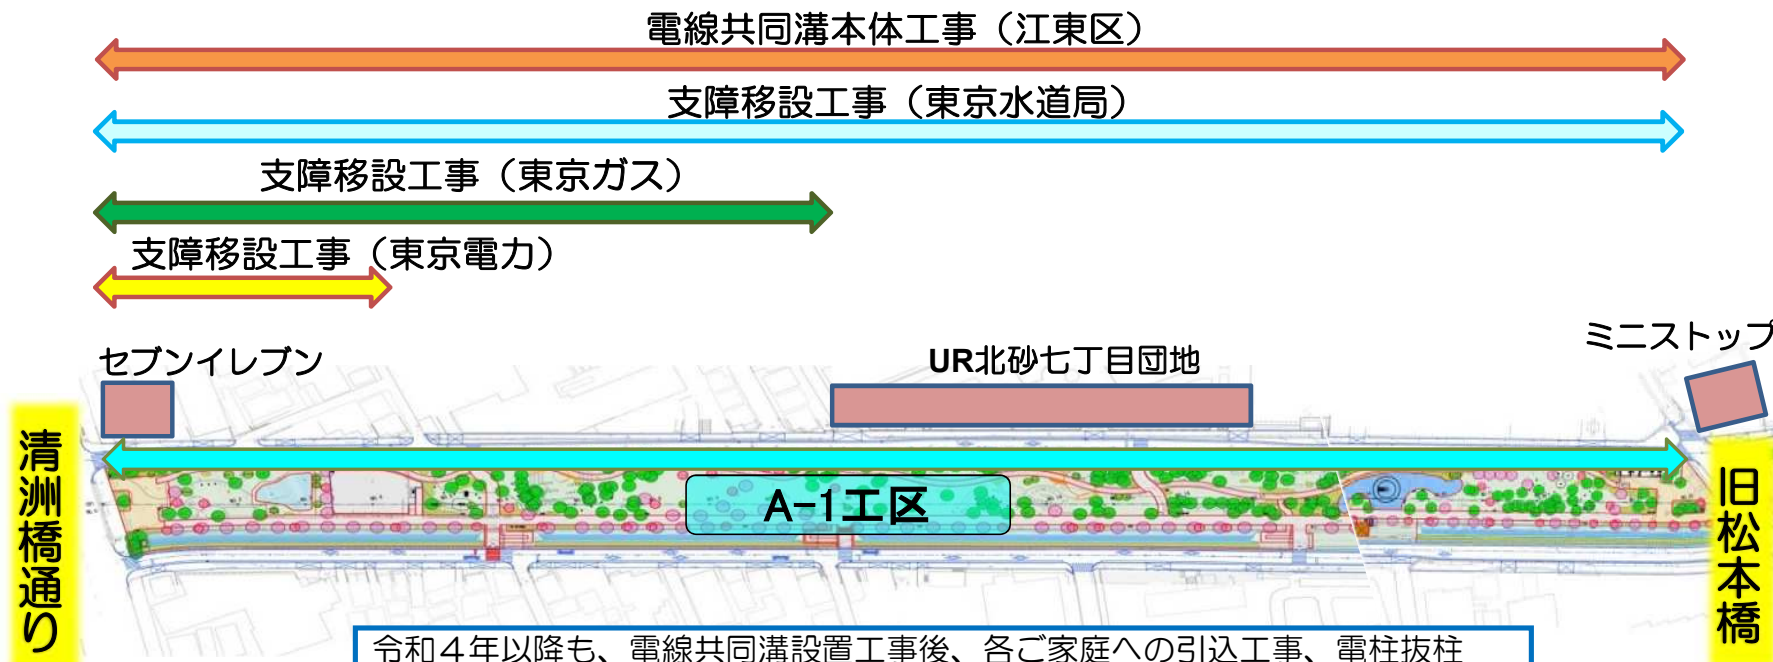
電線共同溝本体工事（江東区）

支障移設工事（東京水道局）

支障移設工事（東京ガス）

支障移設工事（東京電力）

セブンイレブン

UR北砂七丁目団地

ミニストップ

清洲橋通り

A-1工区

旧松本橋

令和４年以降も、電線共同溝設置工事後、各ご家庭への引込工事、電柱抜柱